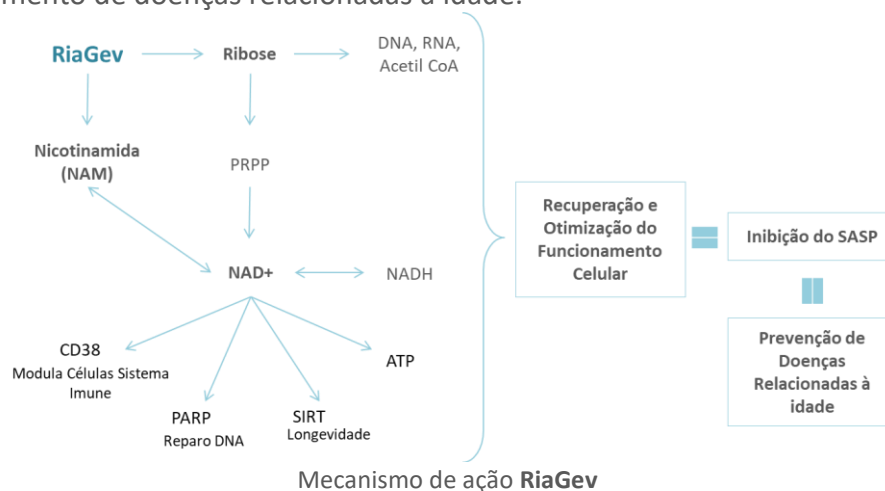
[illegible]mento de doenças relacionadas à idade.

RiaGev
Ribose
DNA, RNA, Acetil CoA
Nicotinamida (NAM)
PRPP
NAD+
NADH
CD38
Modula Células Sistema Imune
PARP
Reparo DNA
SIRT
Longevidade
ATP

Recuperação e Otimização do Funcionamento Celular
Inibição do SASP
Prevenção de Doenças Relacionadas à idade

Mecanismo de ação **RiaGev**